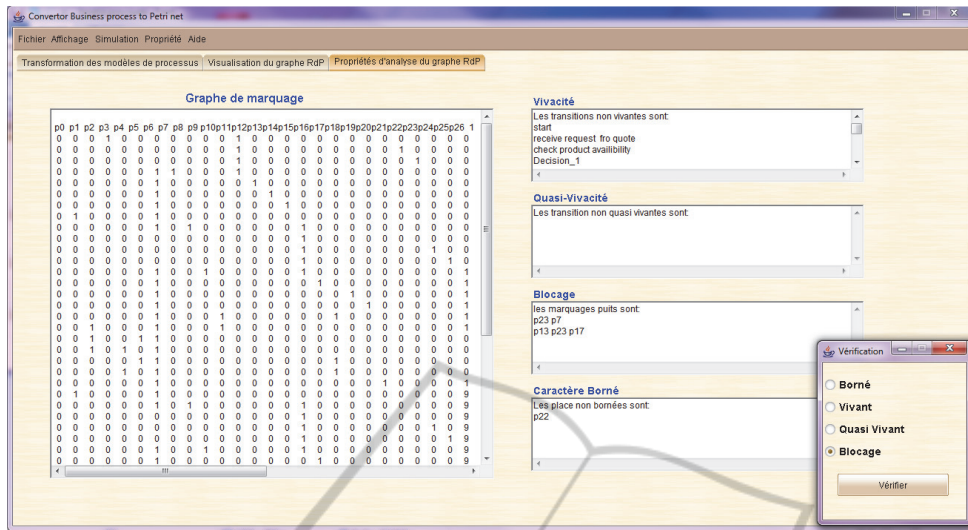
Convertor Business process to Petri net

Fichier Affichage Simulation Propriété Aide

Transformation des modèles de processus | Visualisation du graphe RdP | Propriétés d'analyse du graphe RdP

Graphe de marquage

p0 p1 p2 p3 p4 p5 p6 p7 p8 p9 p10p11p12p13p14p15p16p17p18p19p20p21p22p23p24p25p26 1
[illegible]

Vivacité
Les transitions non vivantes sont:
start
receive request fro quote
check product availibility
Decision_1

Quasi-Vivacité
Les transition non quasi vivantes sont:

Blocage
les marquages puits sont:
p23 p7
p13 p23 p17

Caractère Borné
Les place non bornées sont:
p22

Vérification
Borné
Vivant
Quasi Vivant
Blocage
Vérifier